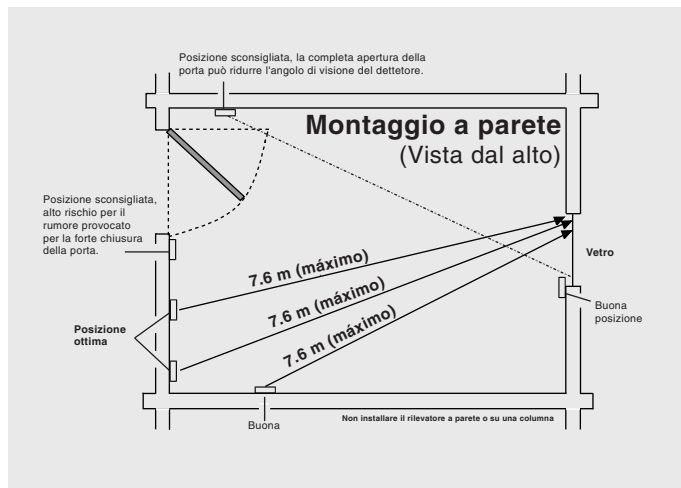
Posizione sconsigliata, la completa apertura della porta può ridurre l'angolo di visione del dettetore.

Montaggio a parete
(Vista dal alto)

Posizione sconsigliata, alto rischio per il rumore provocato per la forte chiusura della porta.

7.6 m (máximo)

7.6 m (máximo)

7.6 m (máximo)

Vetro

Buona posizione

Posizione ottima

Buona

Non installare il rilevatore a parete o su una columna